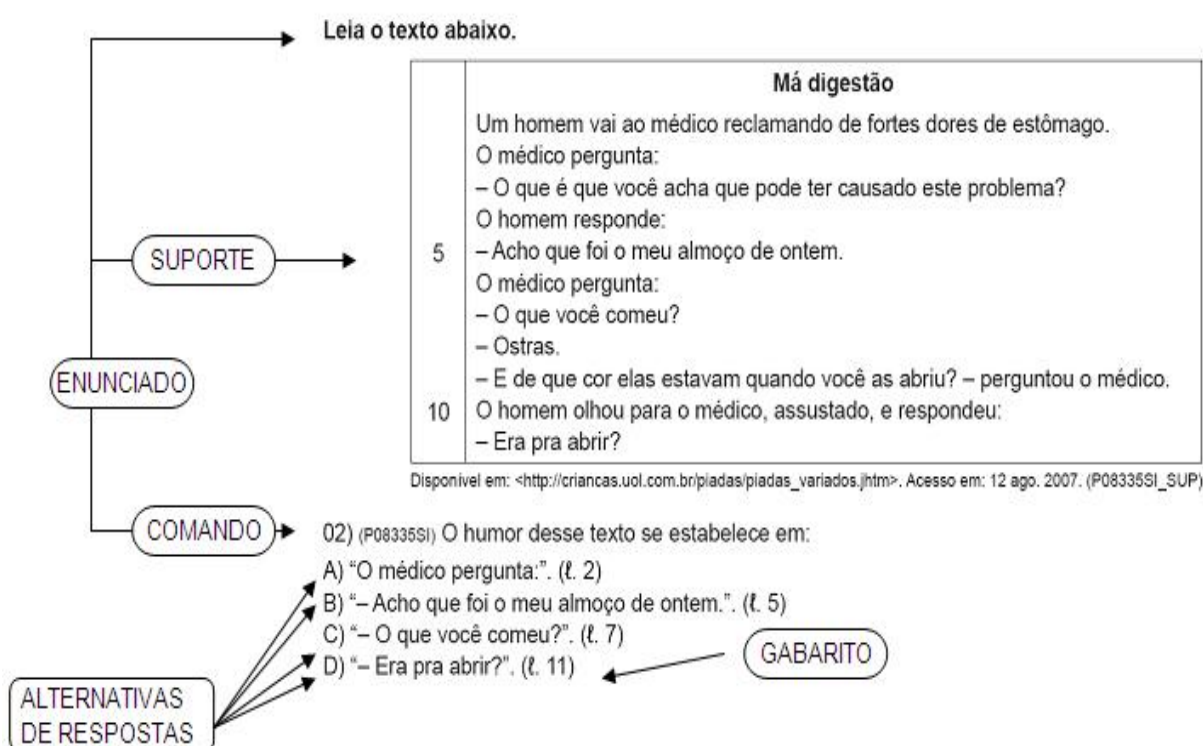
Leia o texto abaixo.

| | Má digestão |
|---|---|
| | Um homem vai ao médico reclamando de fortes dores de estômago. |
| | O médico pergunta: |
| | – O que é que você acha que pode ter causado este problema? |
| | O homem responde: |
| 5 | – Acho que foi o meu almoço de ontem. |
| | O médico pergunta: |
| | – O que você comeu? |
| | – Ostras. |
| | – E de que cor elas estavam quando você as abriu? – perguntou o médico. |
| 10 | O homem olhou para o médico, assustado, e respondeu: |
| | – Era pra abrir? |

Disponível em: <http://criancas.uol.com.br/piadas/piadas_variados.jhtm>. Acesso em: 12 ago. 2007. (P08335SI_SUP)

SUPORTE

ENUNCIADO

COMANDO

02) (P08335SI) O humor desse texto se estabelece em:

A) “O médico pergunta:”. (ℓ. 2)
B) “– Acho que foi o meu almoço de ontem.”. (ℓ. 5)
C) “– O que você comeu?”. (ℓ. 7)
D) “– Era pra abrir?”. (ℓ. 11)

GABARITO

ALTERNATIVAS DE RESPOSTAS